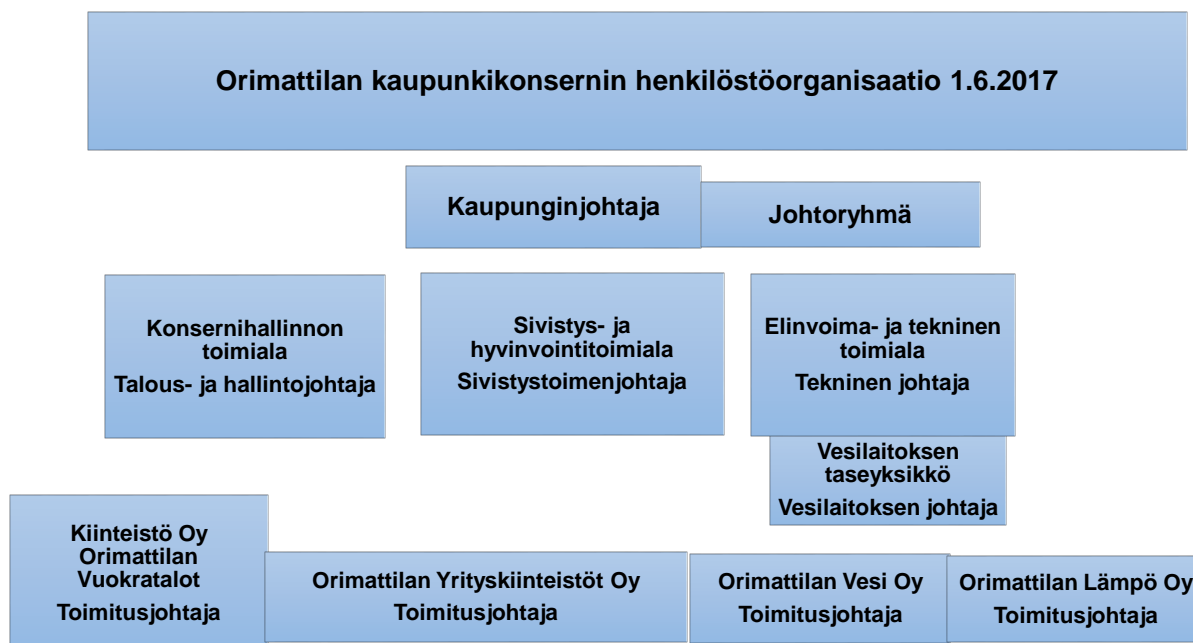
Orimattilan kaupunkikonsernin henkilöstöorganisaatio 1.6.2017

Kaupunginjohtaja

Johtoryhmä

Konsernihallinnon toimiala
Talous- ja hallintojohtaja

Sivistys- ja hyvinvointitoimiala
Sivistystoimenjohtaja

Elinvoima- ja tekninen toimiala
Tekninen johtaja

Vesilaitoksen taseyksikkö
Vesilaitoksen johtaja

Kiinteistö Oy Orimattilan Vuokratalot
Toimitusjohtaja

Orimattilan Yrityskiinteistöt Oy
Toimitusjohtaja

Orimattilan Vesi Oy
Toimitusjohtaja

Orimattilan Lämpö Oy
Toimitusjohtaja